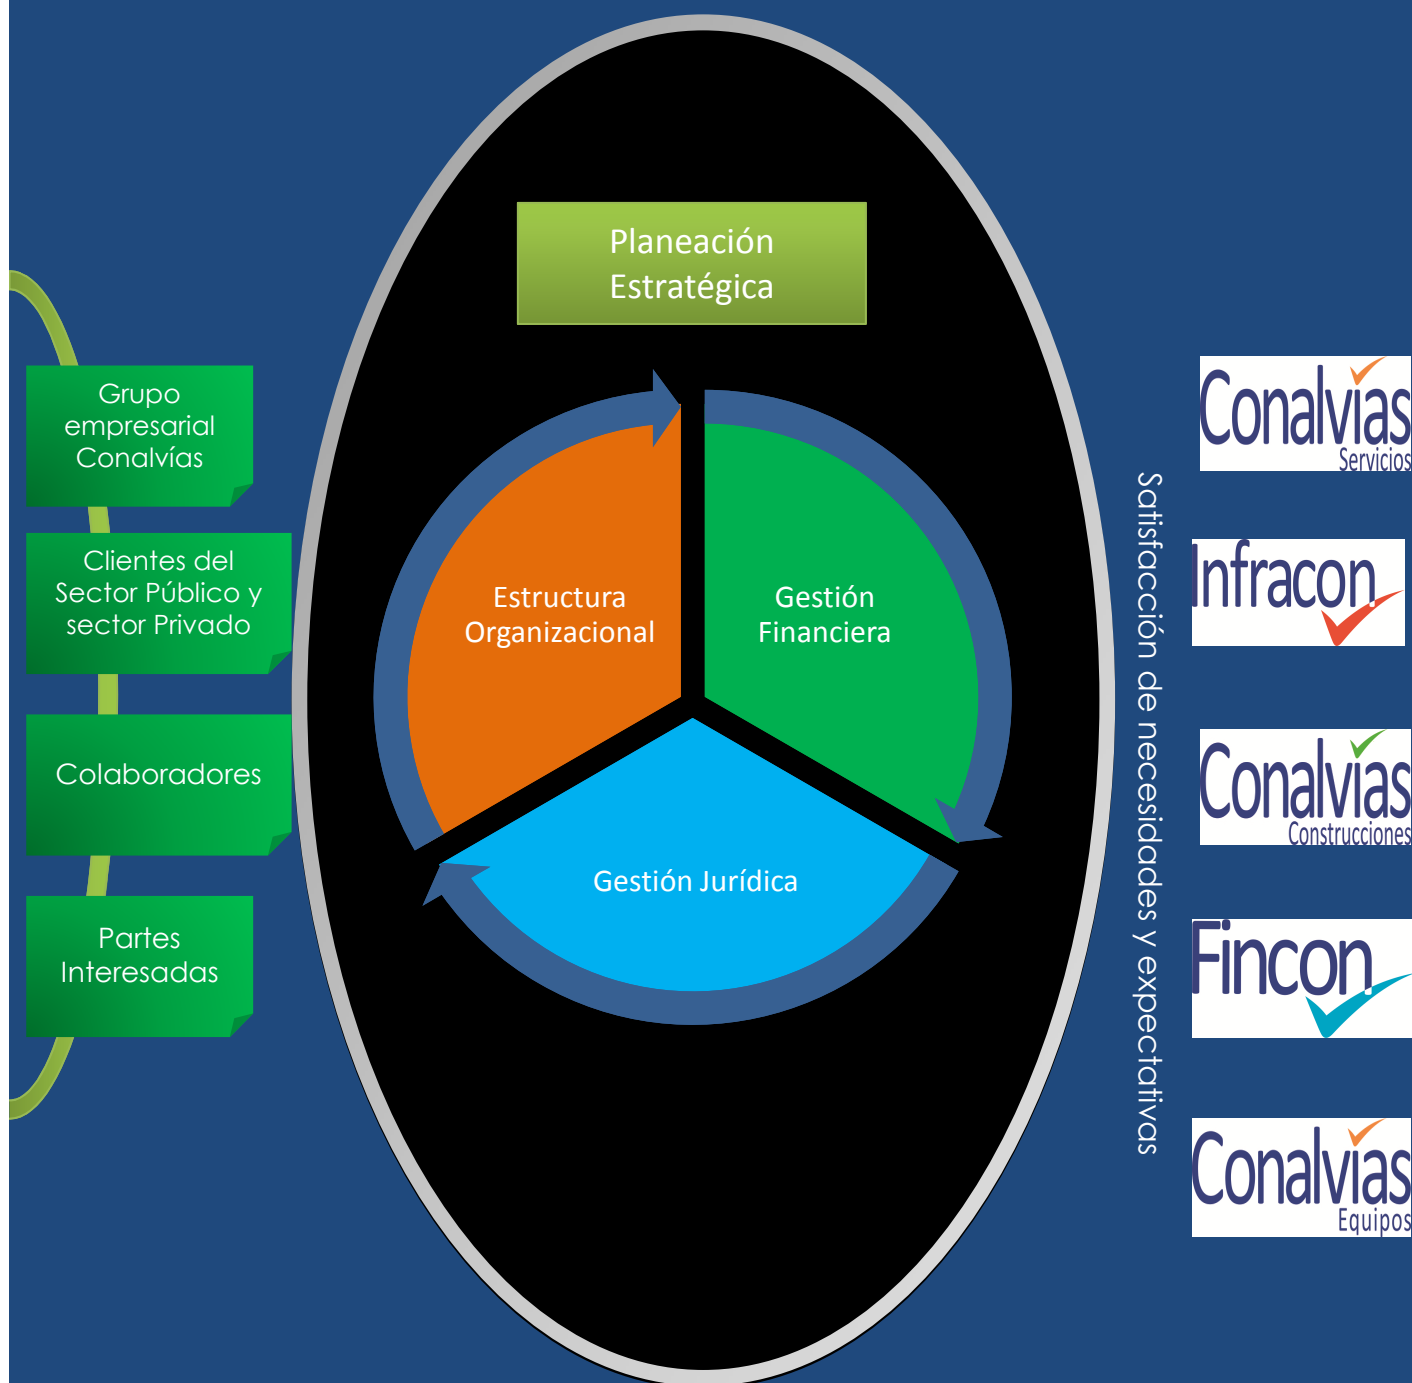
Grupo empresarial Conalvías

Clientes del Sector Público y sector Privado

Colaboradores

Partes Interesadas

Planeación Estratégica

Estructura Organizacional

Gestión Financiera

Gestión Jurídica

Satisfacción de necesidades y expectativas

Conalvias Servicios

Infracon

Conalvias Construcciones

Fincon

Conalvias Equipos